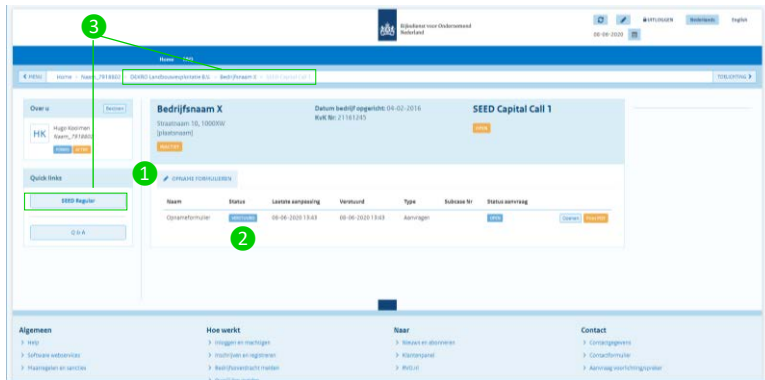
Rijksdienst voor Ondernemend Nederland

UITLOGGEN Nederlands English

08-06-2020

Home DVO

MENU Home Naam_7918602 DEKRO Landbouwexploitatie B.V. Bedrijfsnaam X SEED Capital Call 1 TOELICHTING

3

Over u Beheren

HK Hugo Kooiman Naam_7918602

Quick links

SEED Regulier

Q & A

Bedrijfsnaam X

Straatnaam 18, 1000XW [plaatsnaam]

Datum bedrijf opgericht: 04-02-2016
KvK Nr: 21161245

SEED Capital Call 1

1

OPNAME TOEVOEGEN

2

| Naam | Status | Laatste aanpassing | Verstuurd | Type | Subcase Nr | Status aanvraag | |
|---|---|---|---|---|---|---|---|
| Opnameformulier | | 08-06-2020 13:43 | 08-06-2020 13:43 | Aanvrager | | | Openen |

Algemeen
Help
Software webservices
Maatregelen en sancties

Hoe werkt
Inloggen en machtigen
Inschrijven en registreren
Bedrijfsovernacht melden

Naar
Nieuws en abonneren
Klantenpanel
RVO.nl

Contact
Contactgegevens
Contactformulier
Aanvraag voorlichtingsproduct